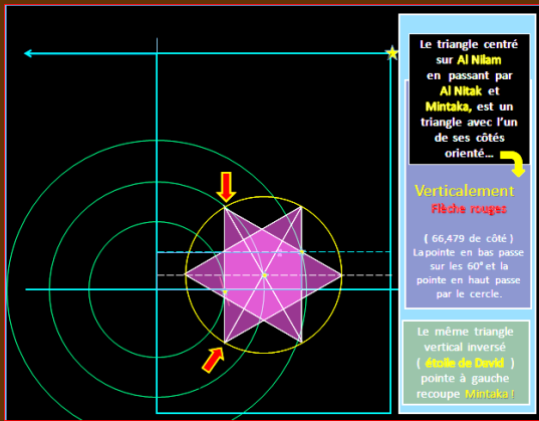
Le triangle centré sur Al Nilam en passant par Al Nitak et Mintaka, est un triangle avec l'un de ses côtés orienté…

Verticalement
Flèche rouges

( 66,479 de côté )
La pointe en bas passe sur les 60° et la pointe en haut passe par le cercle.

Le même triangle vertical inversé ( étoile de David ) pointe à gauche recoupe Mintaka !